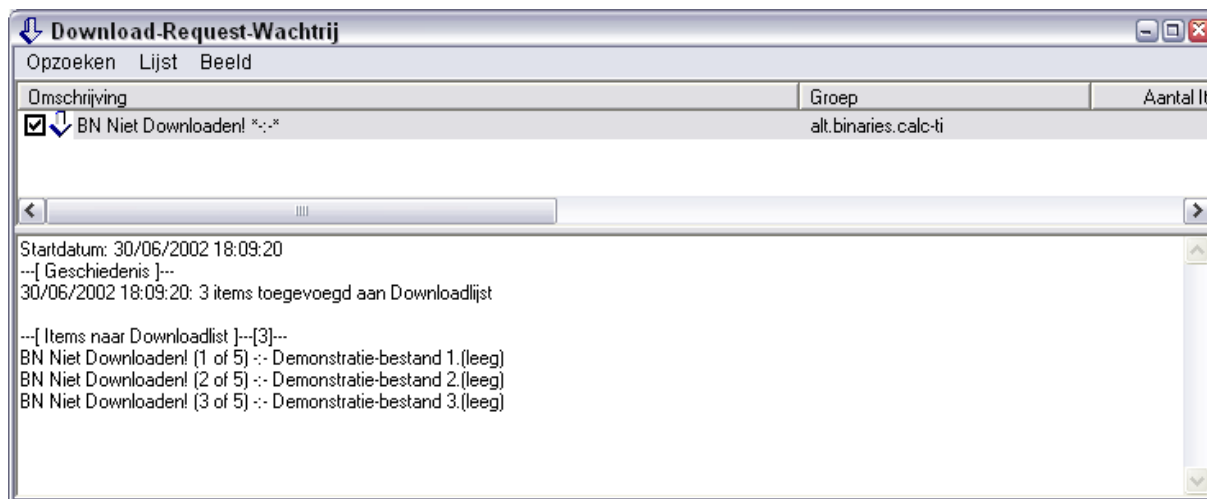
Download-Request-Wachtrij

Opzoeken Lijst Beeld

| Omschrijving | Groep | Aantal It |
|---|---|---|
| BN Niet Downloaden! *-:-* | alt.binaries.calc-ti | |

Startdatum: 30/06/2002 18:09:20
---[ Geschiedenis ]---
30/06/2002 18:09:20: 3 items toegevoegd aan Downloadlijst

---[ Items naar Downloadlist ]---[3]---
BN Niet Downloaden! (1 of 5) -:- Demonstratie-bestand 1.(leeg)
BN Niet Downloaden! (2 of 5) -:- Demonstratie-bestand 2.(leeg)
BN Niet Downloaden! (3 of 5) -:- Demonstratie-bestand 3.(leeg)